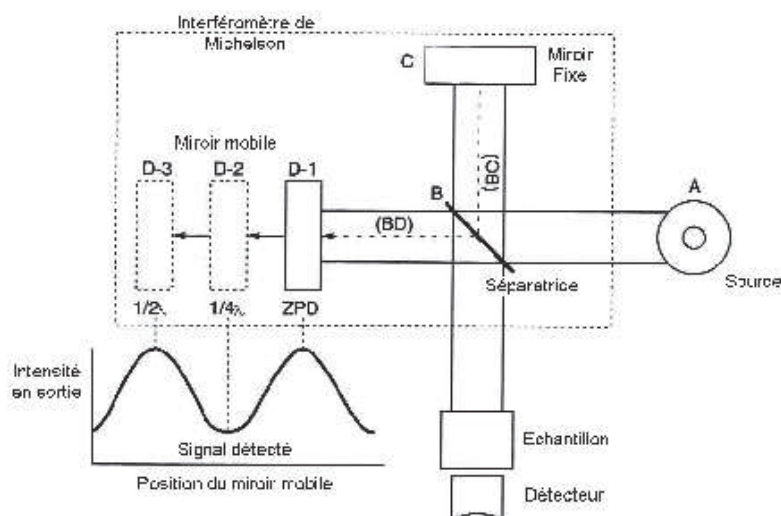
Interféromètre de Michelson

C

Miroir Fixe

Miroir mobile

D-3 D-2 D-1

B

(BC)

(BD)

A

Séparatrice

Source

1/2λ 1/4λ ZPD

Intensité en sortie

Signal détecté

Position du miroir mobile

Echantillon

Détecteur